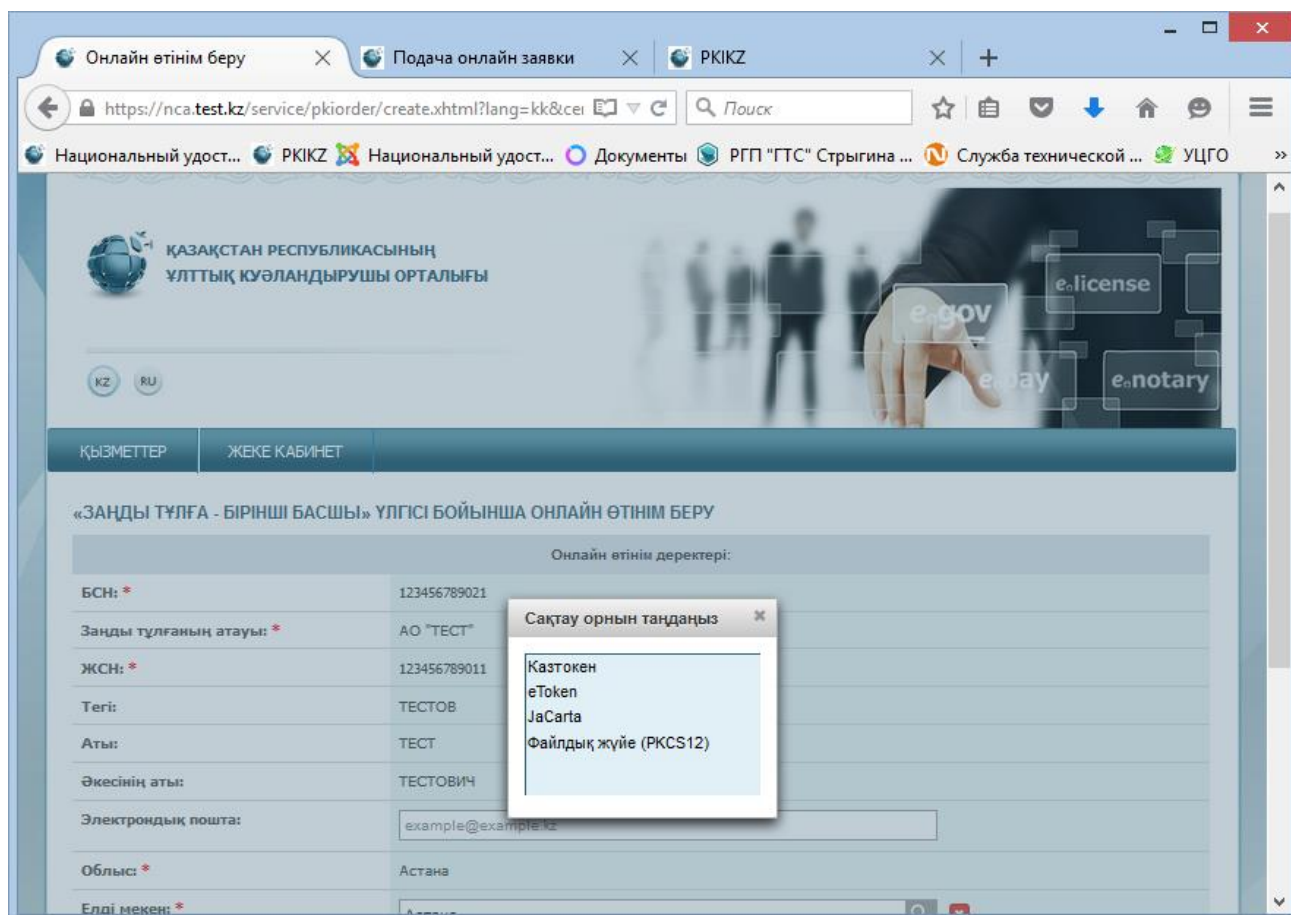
Онлайн өтінім беру ×
Подача онлайн заявки ×
PKIKZ ×
+

https://nca.test.kz/service/pkiorder/create.xhtml?lang=kk&cer
Поиск

Национальный удост... PKIKZ Национальный удост... Документы РГП "ГТС" Стрыгина ... Служба технической ... УЦГО »

ҚАЗАҚСТАН РЕСПУБЛИКАСЫНЫҢ ҰЛТТЫҚ КУӘЛАНДЫРУШЫ ОРТАЛЫҒЫ

e.gov
e.license
e.pay
e.notary

KZ RU

ҚЫЗМЕТТЕР
ЖЕКЕ КАБИНЕТ

«ЗАҢДЫ ТҰЛҒА - БІРІНШІ БАСШЫ» ҮЛГІСІ БОЙЫНША ОНЛАЙН ӨТІНІМ БЕРУ

| Онлайн өтінім деректері: | |
|---|---|
| БСН: * | 123456789021 |
| Заңды тұлғаның атауы: * | АО "ТЕСТ" |
| ЖСН: * | 123456789011 |
| Тегі: | ТЕСТОВ |
| Аты: | ТЕСТ |
| Әкесінің аты: | ТЕСТОВИЧ |
| Электрондық пошта: | example@example.kz |
| Облыс: * | Астана |
| Елді мекен: * | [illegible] |

Сақтау орнын таңдаңыз ×
Казтокен
eToken
JaCarta
Файлдық жүйе (PKCS12)